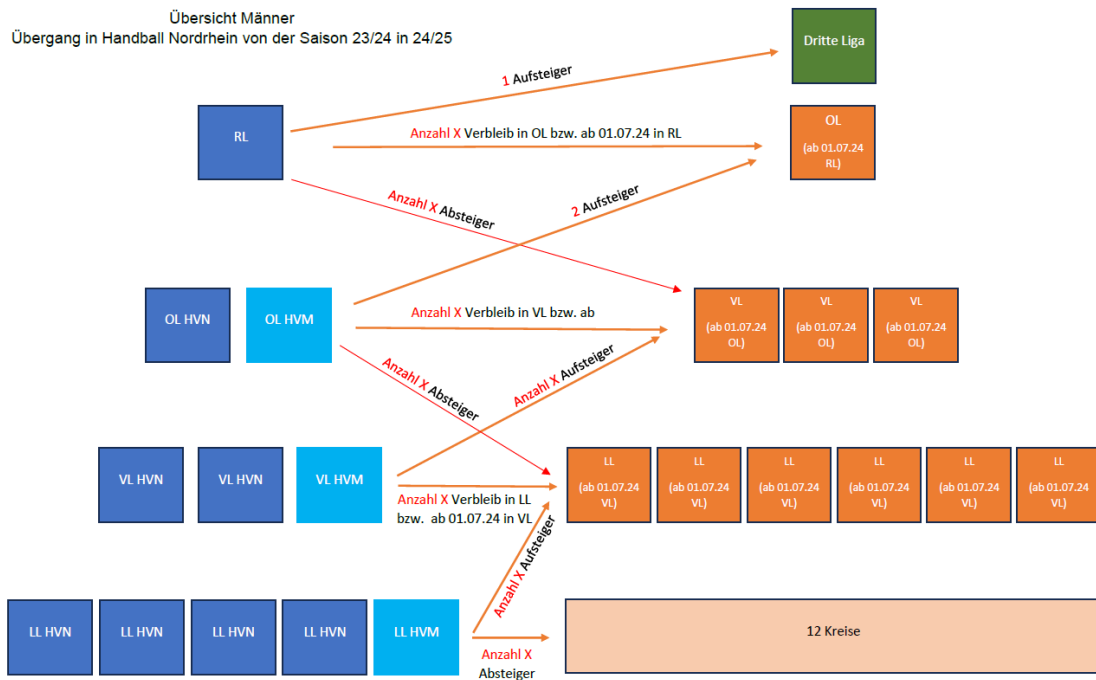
Übersicht Männer
Übergang in Handball Nordrhein von der Saison 23/24 in 24/25

Dritte Liga

1 Aufsteiger

RL

Anzahl X Verbleib in OL bzw. ab 01.07.24 in RL

OL

(ab 01.07.24 RL)

Anzahl X Absteiger

2 Aufsteiger

OL HVN

OL HVM

Anzahl X Verbleib in VL bzw. ab

VL (ab 01.07.24 OL)

VL (ab 01.07.24 OL)

VL (ab 01.07.24 OL)

Anzahl X Absteiger

Anzahl X Aufsteiger

VL HVN

VL HVN

VL HVM

Anzahl X Verbleib in LL bzw. ab 01.07.24 in VL

LL (ab 01.07.24 VL)

LL (ab 01.07.24 VL)

LL (ab 01.07.24 VL)

LL (ab 01.07.24 VL)

LL (ab 01.07.24 VL)

LL (ab 01.07.24 VL)

Anzahl X Aufsteiger

LL HVN

LL HVN

LL HVN

LL HVN

LL HVM

Anzahl X Absteiger

12 Kreise